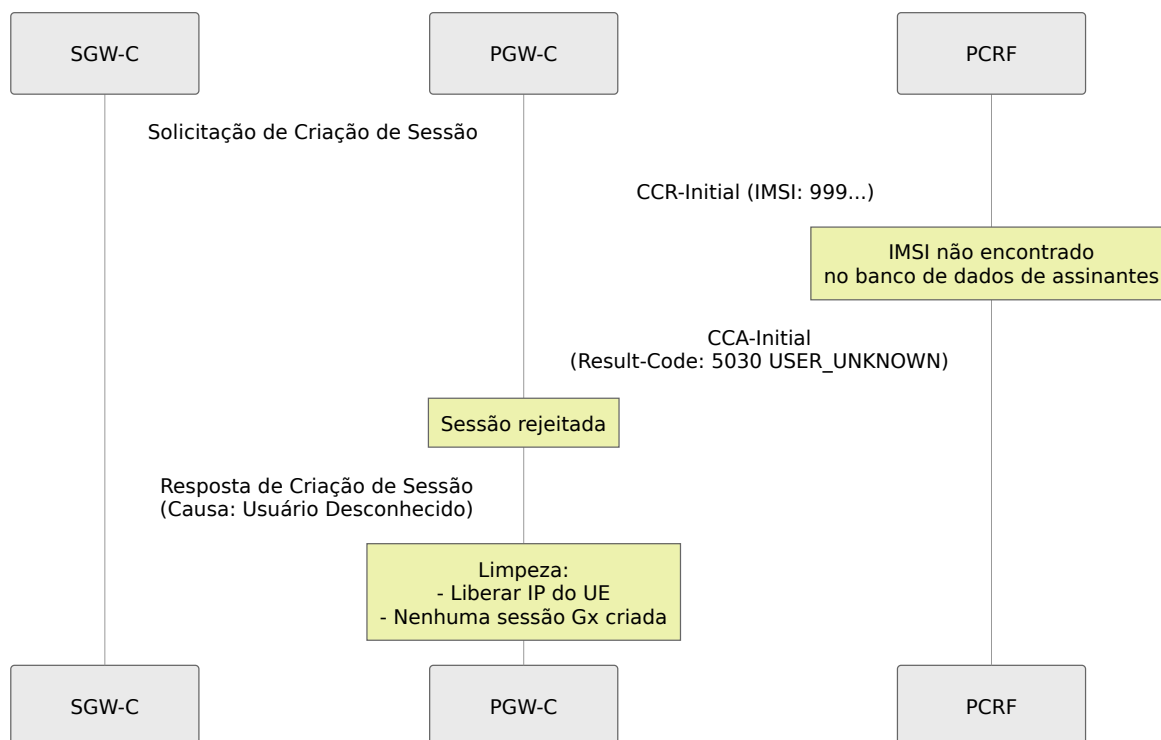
SGW-C

PGW-C

PCRF

Solicitação de Criação de Sessão

CCR-Initial (IMSI: 999...)

IMSI não encontrado no banco de dados de assinantes

CCA-Initial (Result-Code: 5030 USER_UNKNOWN)

Sessão rejeitada

Resposta de Criação de Sessão (Causa: Usuário Desconhecido)

Limpeza:
- Liberar IP do UE
- Nenhuma sessão Gx criada

SGW-C

PGW-C

PCRF